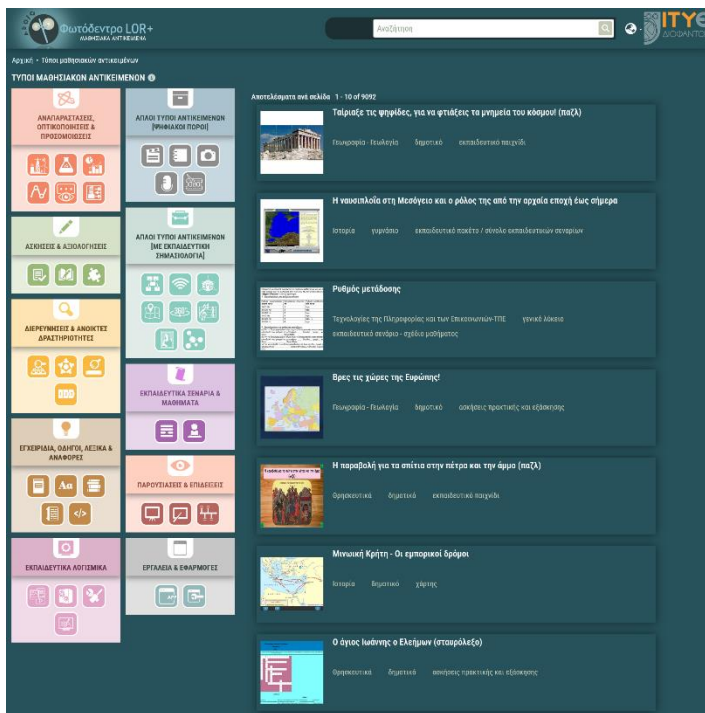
Φωτόδεντρο LOR+
ΜΑΘΗΣΙΑΚΑ ΑΝΤΙΚΕΙΜΕΝΑ

Αναζήτηση

ΙΤΥΕ ΔΙΟΦΑΝΤΟΣ

Αρχική › Τύποι μαθησιακών αντικειμένων

ΤΥΠΟΙ ΜΑΘΗΣΙΑΚΩΝ ΑΝΤΙΚΕΙΜΕΝΩΝ

ΑΝΑΠΑΡΑΣΤΑΣΕΙΣ, ΟΠΤΙΚΟΠΟΙΗΣΕΙΣ & ΠΡΟΣΟΜΟΙΩΣΕΙΣ

ΑΣΚΗΣΕΙΣ & ΑΞΙΟΛΟΓΗΣΕΙΣ

ΔΙΕΡΕΥΝΗΣΕΙΣ & ΑΝΟΙΚΤΕΣ ΔΡΑΣΤΗΡΙΟΤΗΤΕΣ

ΕΓΧΕΙΡΙΔΙΑ, ΟΔΗΓΟΙ, ΛΕΞΙΚΑ & ΑΝΑΦΟΡΕΣ

Aa

ΕΚΠΑΙΔΕΥΤΙΚΑ ΛΟΓΙΣΜΙΚΑ

ΑΠΛΟΙ ΤΥΠΟΙ ΑΝΤΙΚΕΙΜΕΝΩΝ (ΨΗΦΙΑΚΟΙ ΠΟΡΟΙ)

ΑΠΛΟΙ ΤΥΠΟΙ ΑΝΤΙΚΕΙΜΕΝΩΝ (ΜΕ ΕΚΠΑΙΔΕΥΤΙΚΗ ΣΗΜΑΣΙΟΛΟΓΙΑ)

ΕΚΠΑΙΔΕΥΤΙΚΑ ΣΕΝΑΡΙΑ & ΜΑΘΗΜΑΤΑ

ΠΑΡΟΥΣΙΑΣΕΙΣ & ΕΠΙΔΕΙΞΕΙΣ

ΕΡΓΑΛΕΙΑ & ΕΦΑΡΜΟΓΕΣ

Αποτελέσματα ανά σελίδα 1 - 10 of 9092

Ταίριαξε τις ψηφίδες, για να φτιάξεις τα μνημεία του κόσμου! (παζλ)
Γεωγραφία - Γεωλογία δημοτικό εκπαιδευτικό παιχνίδι

Η ναυσιπλοΐα στη Μεσόγειο και ο ρόλος της από την αρχαία εποχή έως σήμερα
Ιστορία γυμνάσιο εκπαιδευτικό πακέτο / σύνολο εκπαιδευτικών σεναρίων

Ρυθμός μετάδοσης
Τεχνολογίες της Πληροφορίας και των Επικοινωνιών-ΤΠΕ γενικό λύκειο εκπαιδευτικό σενάριο - σχέδιο μαθήματος

Βρες τις χώρες της Ευρώπης!
Γεωγραφία - Γεωλογία δημοτικό ασκήσεις πρακτικής και εξάσκησης

Η παραβολή για τα σπίτια στην πέτρα και την άμμο (παζλ)
Θρησκευτικά δημοτικό εκπαιδευτικό παιχνίδι

Μινωική Κρήτη - Οι εμπορικοί δρόμοι
Ιστορία δημοτικό χάρτης

Ο άγιος Ιωάννης ο Ελεήμων (σταυρόλεξο)
Θρησκευτικά δημοτικό ασκήσεις πρακτικής και εξάσκησης